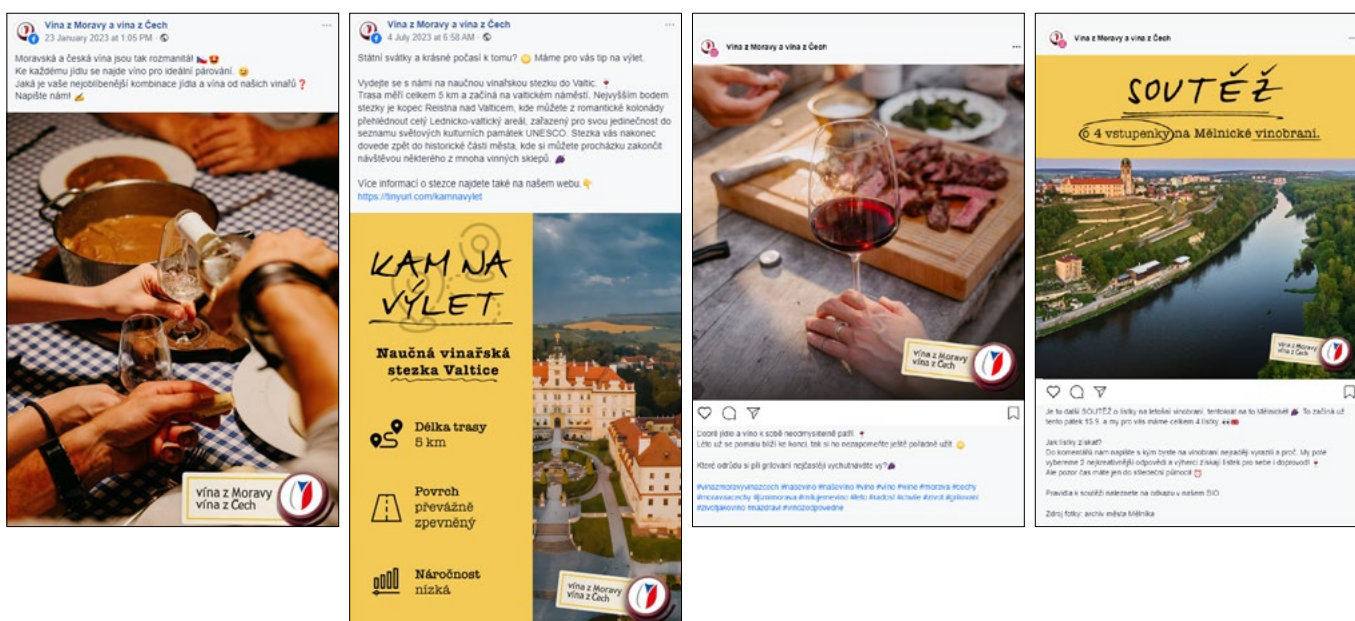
Vína z Moravy a vína z Čech
23 January 2023 at 1:05 PM ·

Moravská a česká vína jsou tak rozmanitá!
Ke každému jídlu se najde víno pro ideální párování.
Jaká je vaše nejoblíbenější kombinace jídla a vína od našich vinařů?
Napište nám!

vína z Moravy
vína z Čech

Vína z Moravy a vína z Čech
4 July 2023 at 6:58 AM ·

Státní svátky a krásné počasí k tomu? Máme pro vás tip na výlet.

Vydejte se s námi na naučnou vinařskou stezku do Valtic.
Trasa měří celkem 5 km a začíná na valtickém náměstí. Nejvyšším bodem stezky je kopec Reistna nad Valticemi, kde můžete z romantické kolonády přehlédnout celý Lednicko-valtický areál, zařazený pro svou jedinečnost do seznamu světových kulturních památek UNESCO. Stezka vás nakonec dovede zpět do historické části města, kde si můžete procházku zakončit návštěvou některého z mnoha vinných sklepů.

Více informací o stezce najdete také na našem webu.
https://tinyurl.com/kamnavylet

KAM NA VÝLET

Naučná vinařská stezka Valtice

Délka trasy
5 km

Povrch
převážně zpevněný

Náročnost
nízká

vína z Moravy
vína z Čech

Vína z Moravy a vína z Čech

vína z Moravy
vína z Čech

Cizorodé jídlo a víno k sobě neodmyslitelně patří.
Léto už se pomalu blíží ke konci, tak si no nezapomeňte ještě pořádně užít

Kterou odrůdu si při grilování nejčastěji vychutnáváte vy?

#vinozmoravyvinozcech #nasovino #našvino #vino #víno #wine #morava #cechy #moravaacechy #jizniмorava #milujemevino #leto #radost #chutne #zivot #grilovani #zivotjakovino #nazdravi #vinozodpovedne

Vína z Moravy a vína z Čech

SOUTĚŽ
o 4 vstupenky na Mělnické vinobraní.

vína z Moravy
vína z Čech

Je tu další SOUTĚŽ o lístky na letošní vinobraní, tentokrát na to Mělnické. To začíná už tento pátek 15.9. a my pro vás máme celkem 4 lístky

Jak lístky získat?
Do komentářů nám napište s kým byste na vinobraní nejraději vyrazili a proč. My poté vybereme 2 nejkreativnější odpovědi a výherci získají lístek pro sebe i doprovod!
Ale pozor čas máte jen do středeční půlnoci

Pravidla k soutěži naleznete na odkazu v našem BIO.

Zdroj fotky: archiv města Mělníka